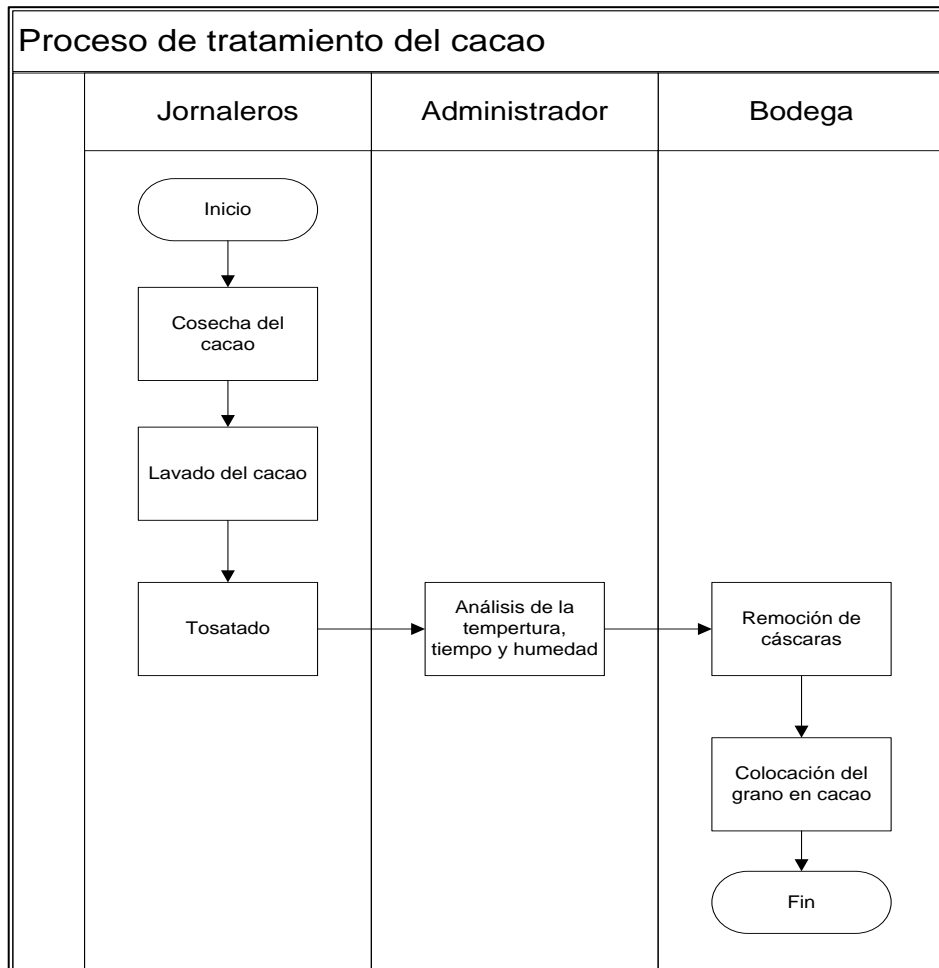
Proceso de tratamiento del cacao

Jornaleros

Administrador

Bodega

Inicio

Cosecha del cacao

Lavado del cacao

Tosatado

Análisis de la tempertura, tiempo y humedad

Remoción de cáscaras

Colocación del grano en cacao

Fin